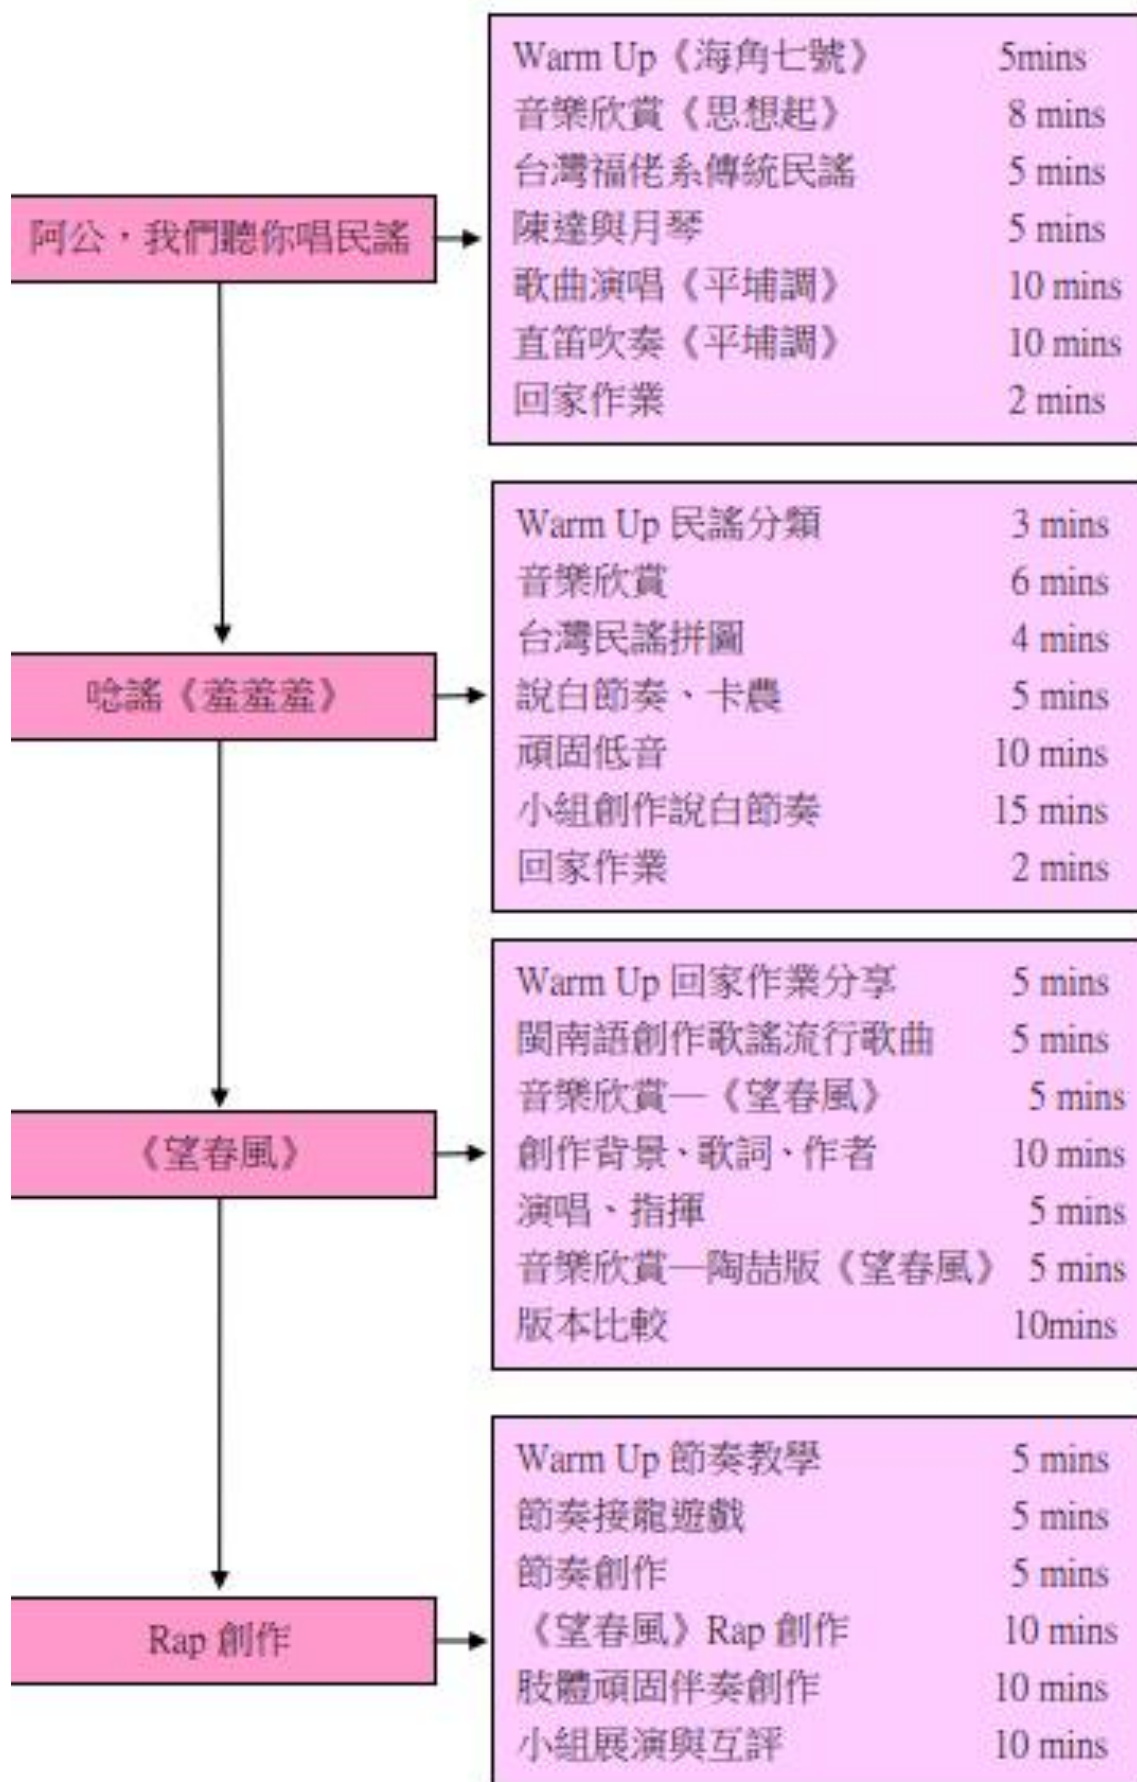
阿公，我們聽你唱民謠

Warm Up《海角七號》 5mins
音樂欣賞《思想起》 8 mins
台灣福佬系傳統民謠 5 mins
陳達與月琴 5 mins
歌曲演唱《平埔調》 10 mins
直笛吹奏《平埔調》 10 mins
回家作業 2 mins

唸謠《羞羞羞》

Warm Up 民謠分類 3 mins
音樂欣賞 6 mins
台灣民謠拼圖 4 mins
說白節奏、卡農 5 mins
頑固低音 10 mins
小組創作說白節奏 15 mins
回家作業 2 mins

《望春風》

Warm Up 回家作業分享 5 mins
閩南語創作歌謠流行歌曲 5 mins
音樂欣賞—《望春風》 5 mins
創作背景、歌詞、作者 10 mins
演唱、指揮 5 mins
音樂欣賞—陶喆版《望春風》 5 mins
版本比較 10mins

Rap 創作

Warm Up 節奏教學 5 mins
節奏接龍遊戲 5 mins
節奏創作 5 mins
《望春風》Rap 創作 10 mins
肢體頑固伴奏創作 10 mins
小組展演與互評 10 mins